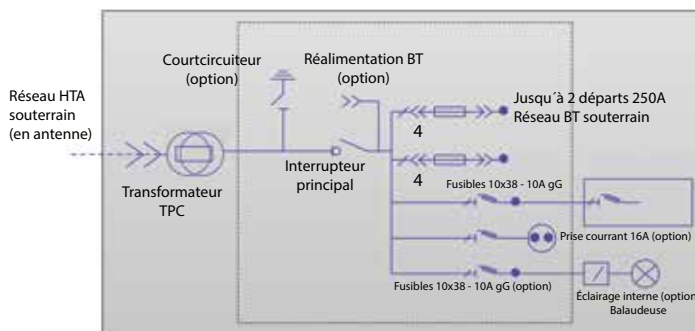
Réseau HTA souterrain (en antenne)

Courtcircuiteur (option)

Réalimentation BT (option)

Jusqu´à 2 départs 250A Réseau BT souterrain

4

4

Transformateur TPC

Interrupteur principal

Fusibles 10x38 - 10A gG

Prise courrant 16A (option)

Fusibles 10x38 - 10A gG (option)

Éclairage interne (option) Balaudeuse